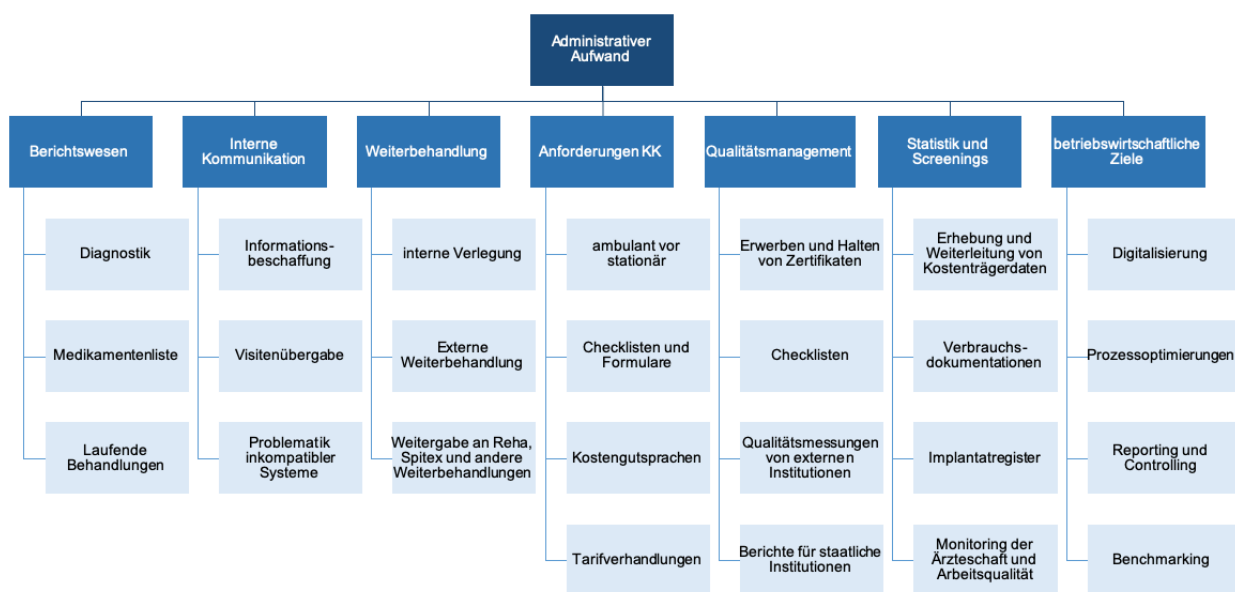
Administrativer Aufwand

Berichtswesen

Diagnostik

Medikamentenliste

Laufende Behandlungen

Interne Kommunikation

Informationsbeschaffung

Visitenübergabe

Problematik inkompatibler Systeme

Weiterbehandlung

interne Verlegung

Externe Weiterbehandlung

Weitergabe an Reha, Spitex und andere Weiterbehandlungen

Anforderungen KK

ambulant vor stationär

Checklisten und Formulare

Kostengutsprachen

Tarifverhandlungen

Qualitätsmanagement

Erwerben und Halten von Zertifikaten

Checklisten

Qualitätsmessungen von externen Institutionen

Berichte für staatliche Institutionen

Statistik und Screenings

Erhebung und Weiterleitung von Kostenträgerdaten

Verbrauchsdokumentationen

Implantatregister

Monitoring der Ärzteschaft und Arbeitsqualität

betriebswirtschaftliche Ziele

Digitalisierung

Prozessoptimierungen

Reporting und Controlling

Benchmarking